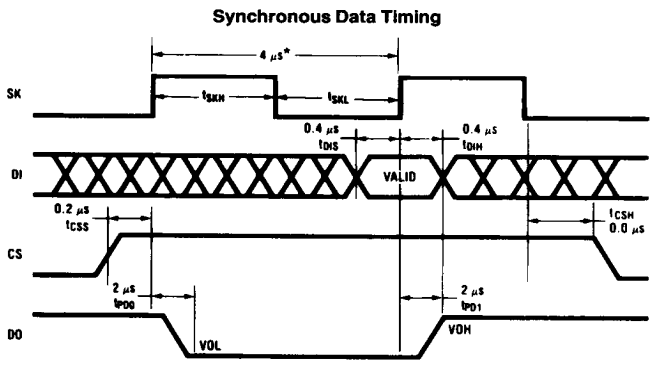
Synchronous Data Timing

$4\ \mu s^*$

SK

$t_{SKH}$

$t_{SKL}$

$0.4\ \mu s$
$t_{DIS}$

$0.4\ \mu s$
$t_{DIH}$

DI

VALID

$0.2\ \mu s$
$t_{CSS}$

$t_{CSH}$
$0.0\ \mu s$

CS

$2\ \mu s$
$t_{PD0}$

$2\ \mu s$
$t_{PD1}$

DO

VOL

VOH